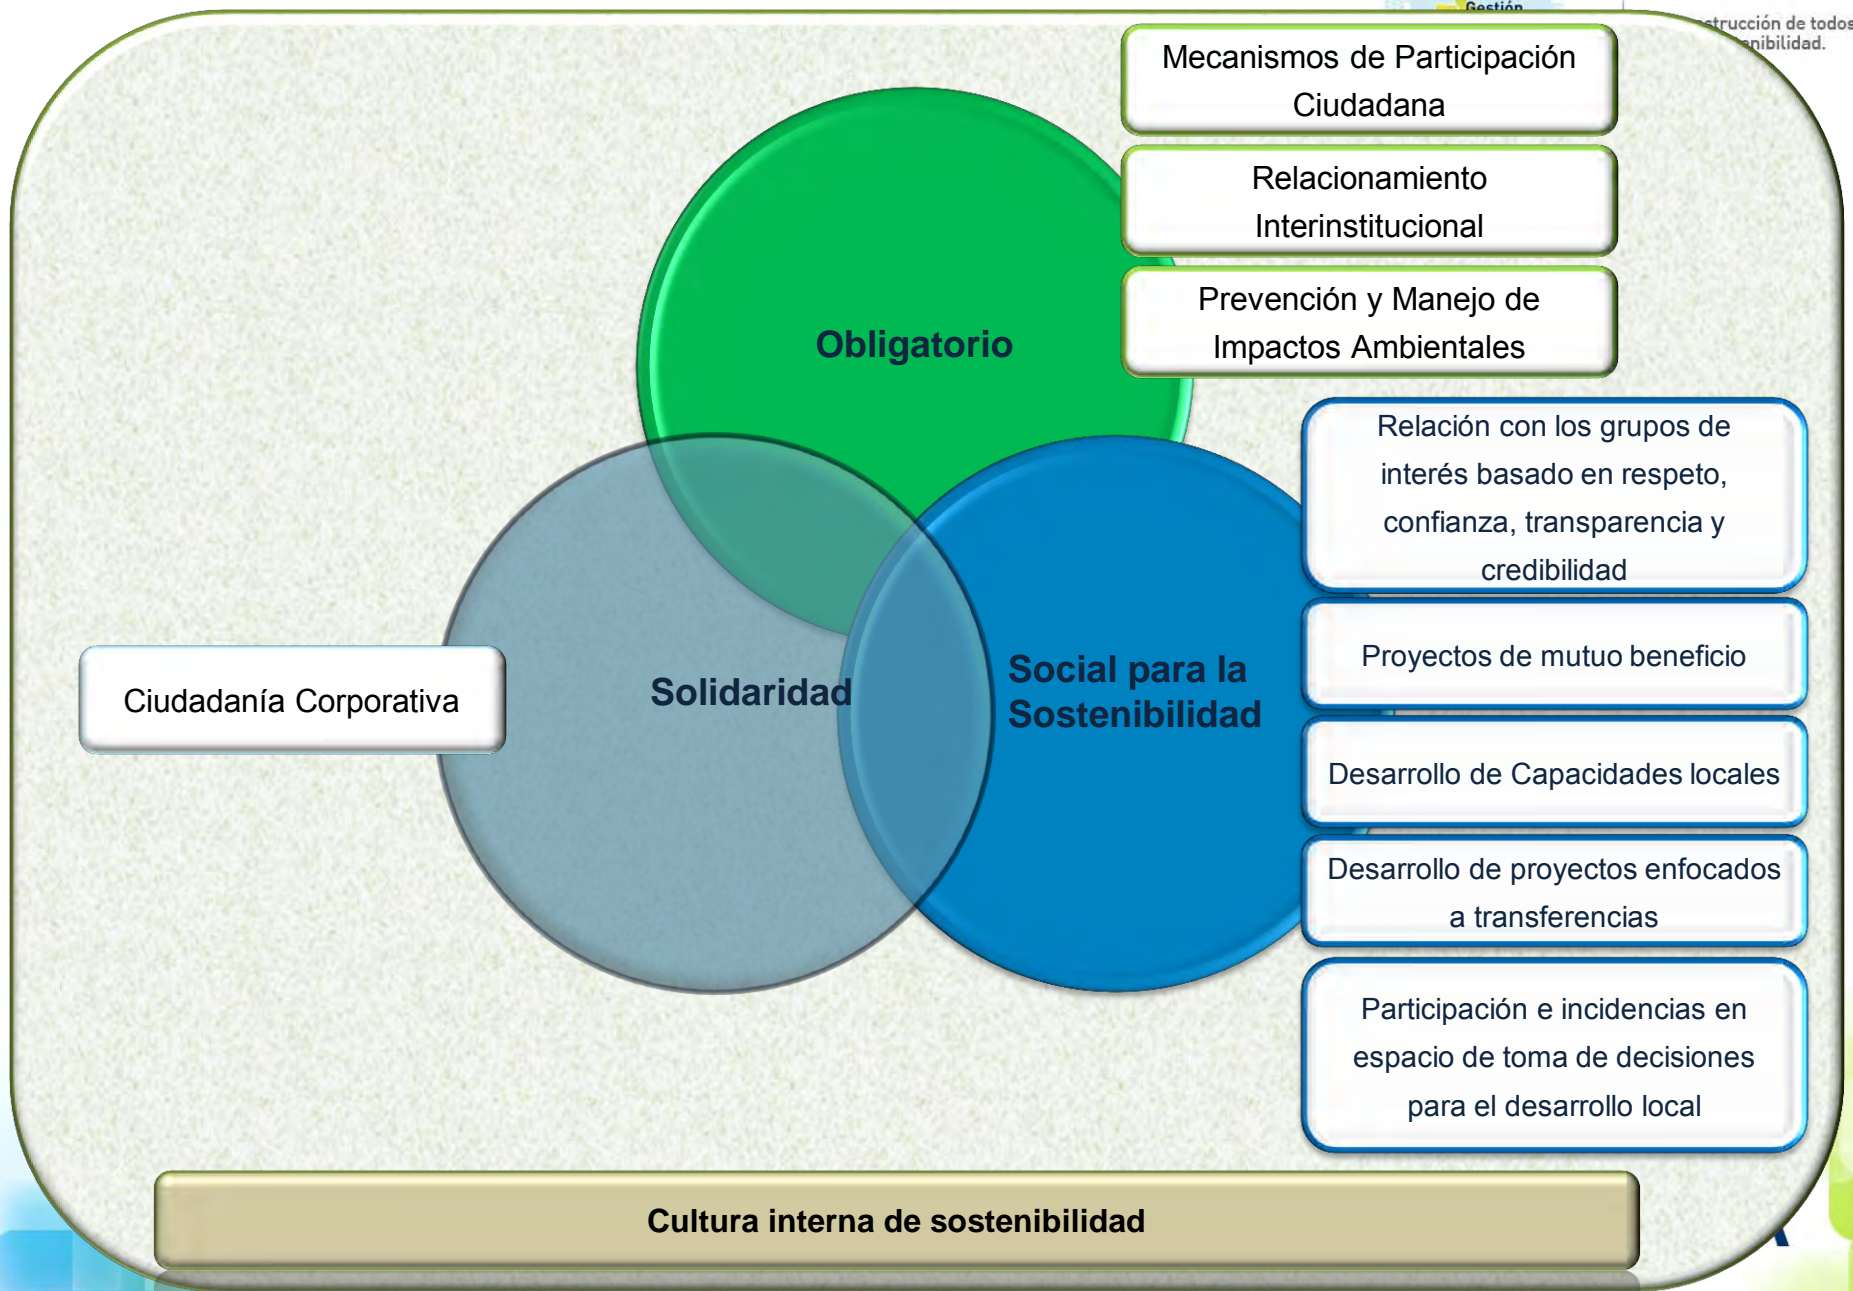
Gestión
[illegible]strucción de todos
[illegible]nibilidad.

Mecanismos de Participación Ciudadana

Relacionamiento Interinstitucional

Prevención y Manejo de Impactos Ambientales

Obligatorio

Relación con los grupos de interés basado en respeto, confianza, transparencia y credibilidad

Proyectos de mutuo beneficio

Ciudadanía Corporativa

Solidaridad

Social para la Sostenibilidad

Desarrollo de Capacidades locales

Desarrollo de proyectos enfocados a transferencias

Participación e incidencias en espacio de toma de decisiones para el desarrollo local

Cultura interna de sostenibilidad